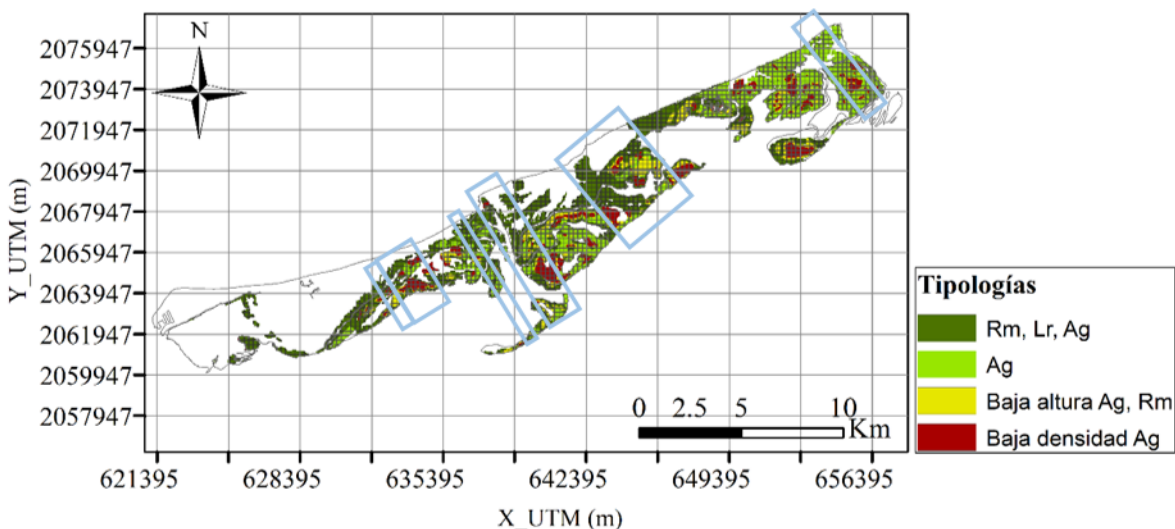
N

2075947
2073947
2071947
2069947
2067947
2065947
2063947
2061947
2059947
2057947

Y_UTM (m)

621395 628395 635395 642395 649395 656395

X_UTM (m)

0 2.5 5 10 Km

Tipologías
Rm, Lr, Ag
Ag
Baja altura Ag, Rm
Baja densidad Ag